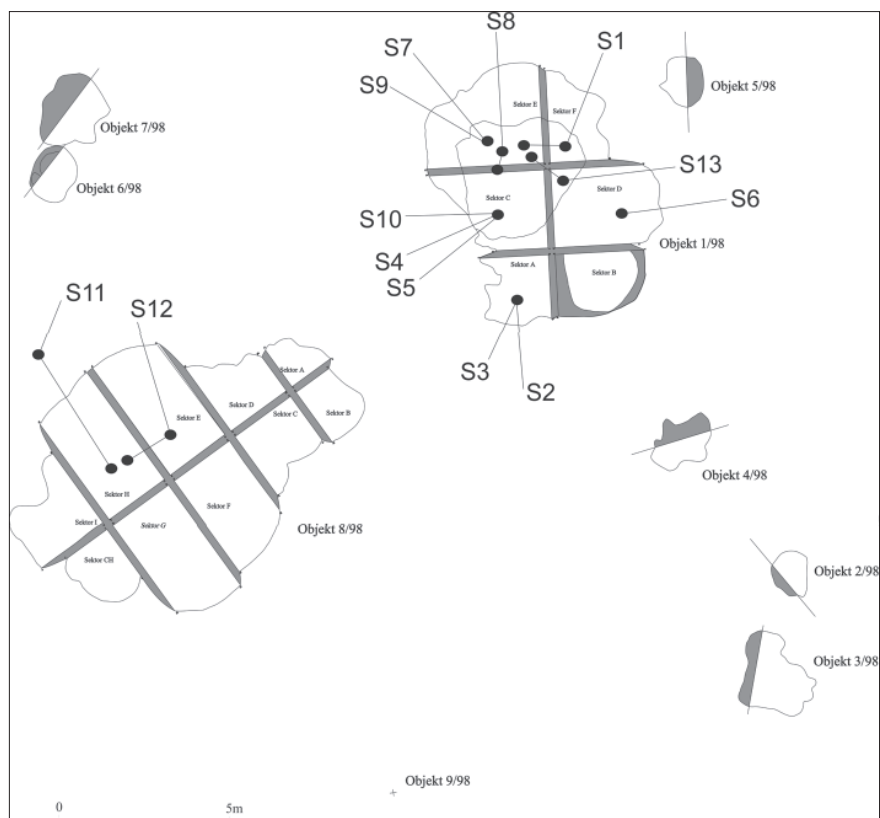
S8
S7
S1
S9
Sektor E
Sektor F
Objekt 5/98
Objekt 7/98
S13
Objekt 6/98
Sektor C
Sektor D
S10
S6
S4
Objekt 1/98
S5
Sektor A
Sektor B
S11
S12
S3
S2
Sektor A
Sektor D
Sektor E
Sektor C
Sektor B
Objekt 4/98
Sektor H
Sektor F
Sektor I
Sektor G
Objekt 8/98
Sektor CH
Objekt 2/98
Objekt 3/98
Objekt 9/98
0
5m